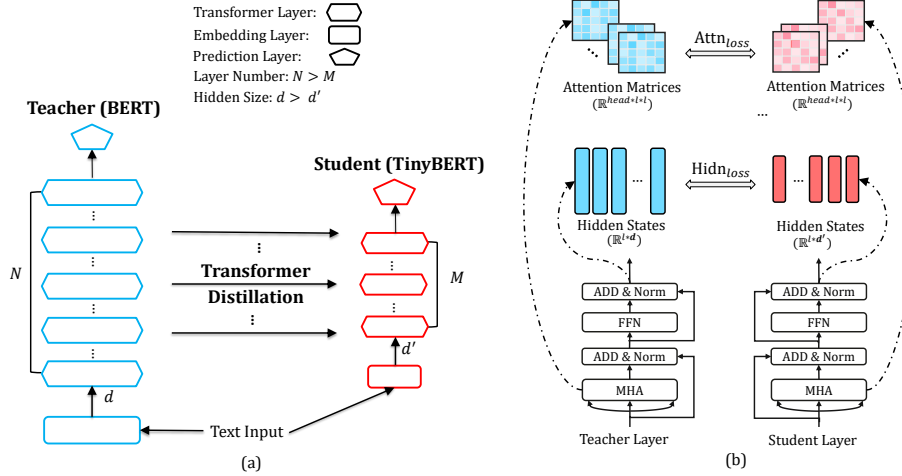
Transformer Layer:
Embedding Layer:
Prediction Layer:
Layer Number: $N > M$
Hidden Size: $d > d'$

Teacher (BERT)

Student (TinyBERT)

$N$

⋮

⋮

⋮

⋮

Transformer
Distillation

⋮

⋮

$M$

$d'$

$d$

Text Input

(a)

Attention Matrices
$(\mathbb{R}^{head*l*l})$

…

$\text{Attn}_{loss}$

…

Attention Matrices
$(\mathbb{R}^{head*l*l})$

…

…

$\text{Hidn}_{loss}$

…

Hidden States
$(\mathbb{R}^{l*d})$

Hidden States
$(\mathbb{R}^{l*d'})$

ADD & Norm

FFN

ADD & Norm

MHA

ADD & Norm

FFN

ADD & Norm

MHA

Teacher Layer

Student Layer

(b)